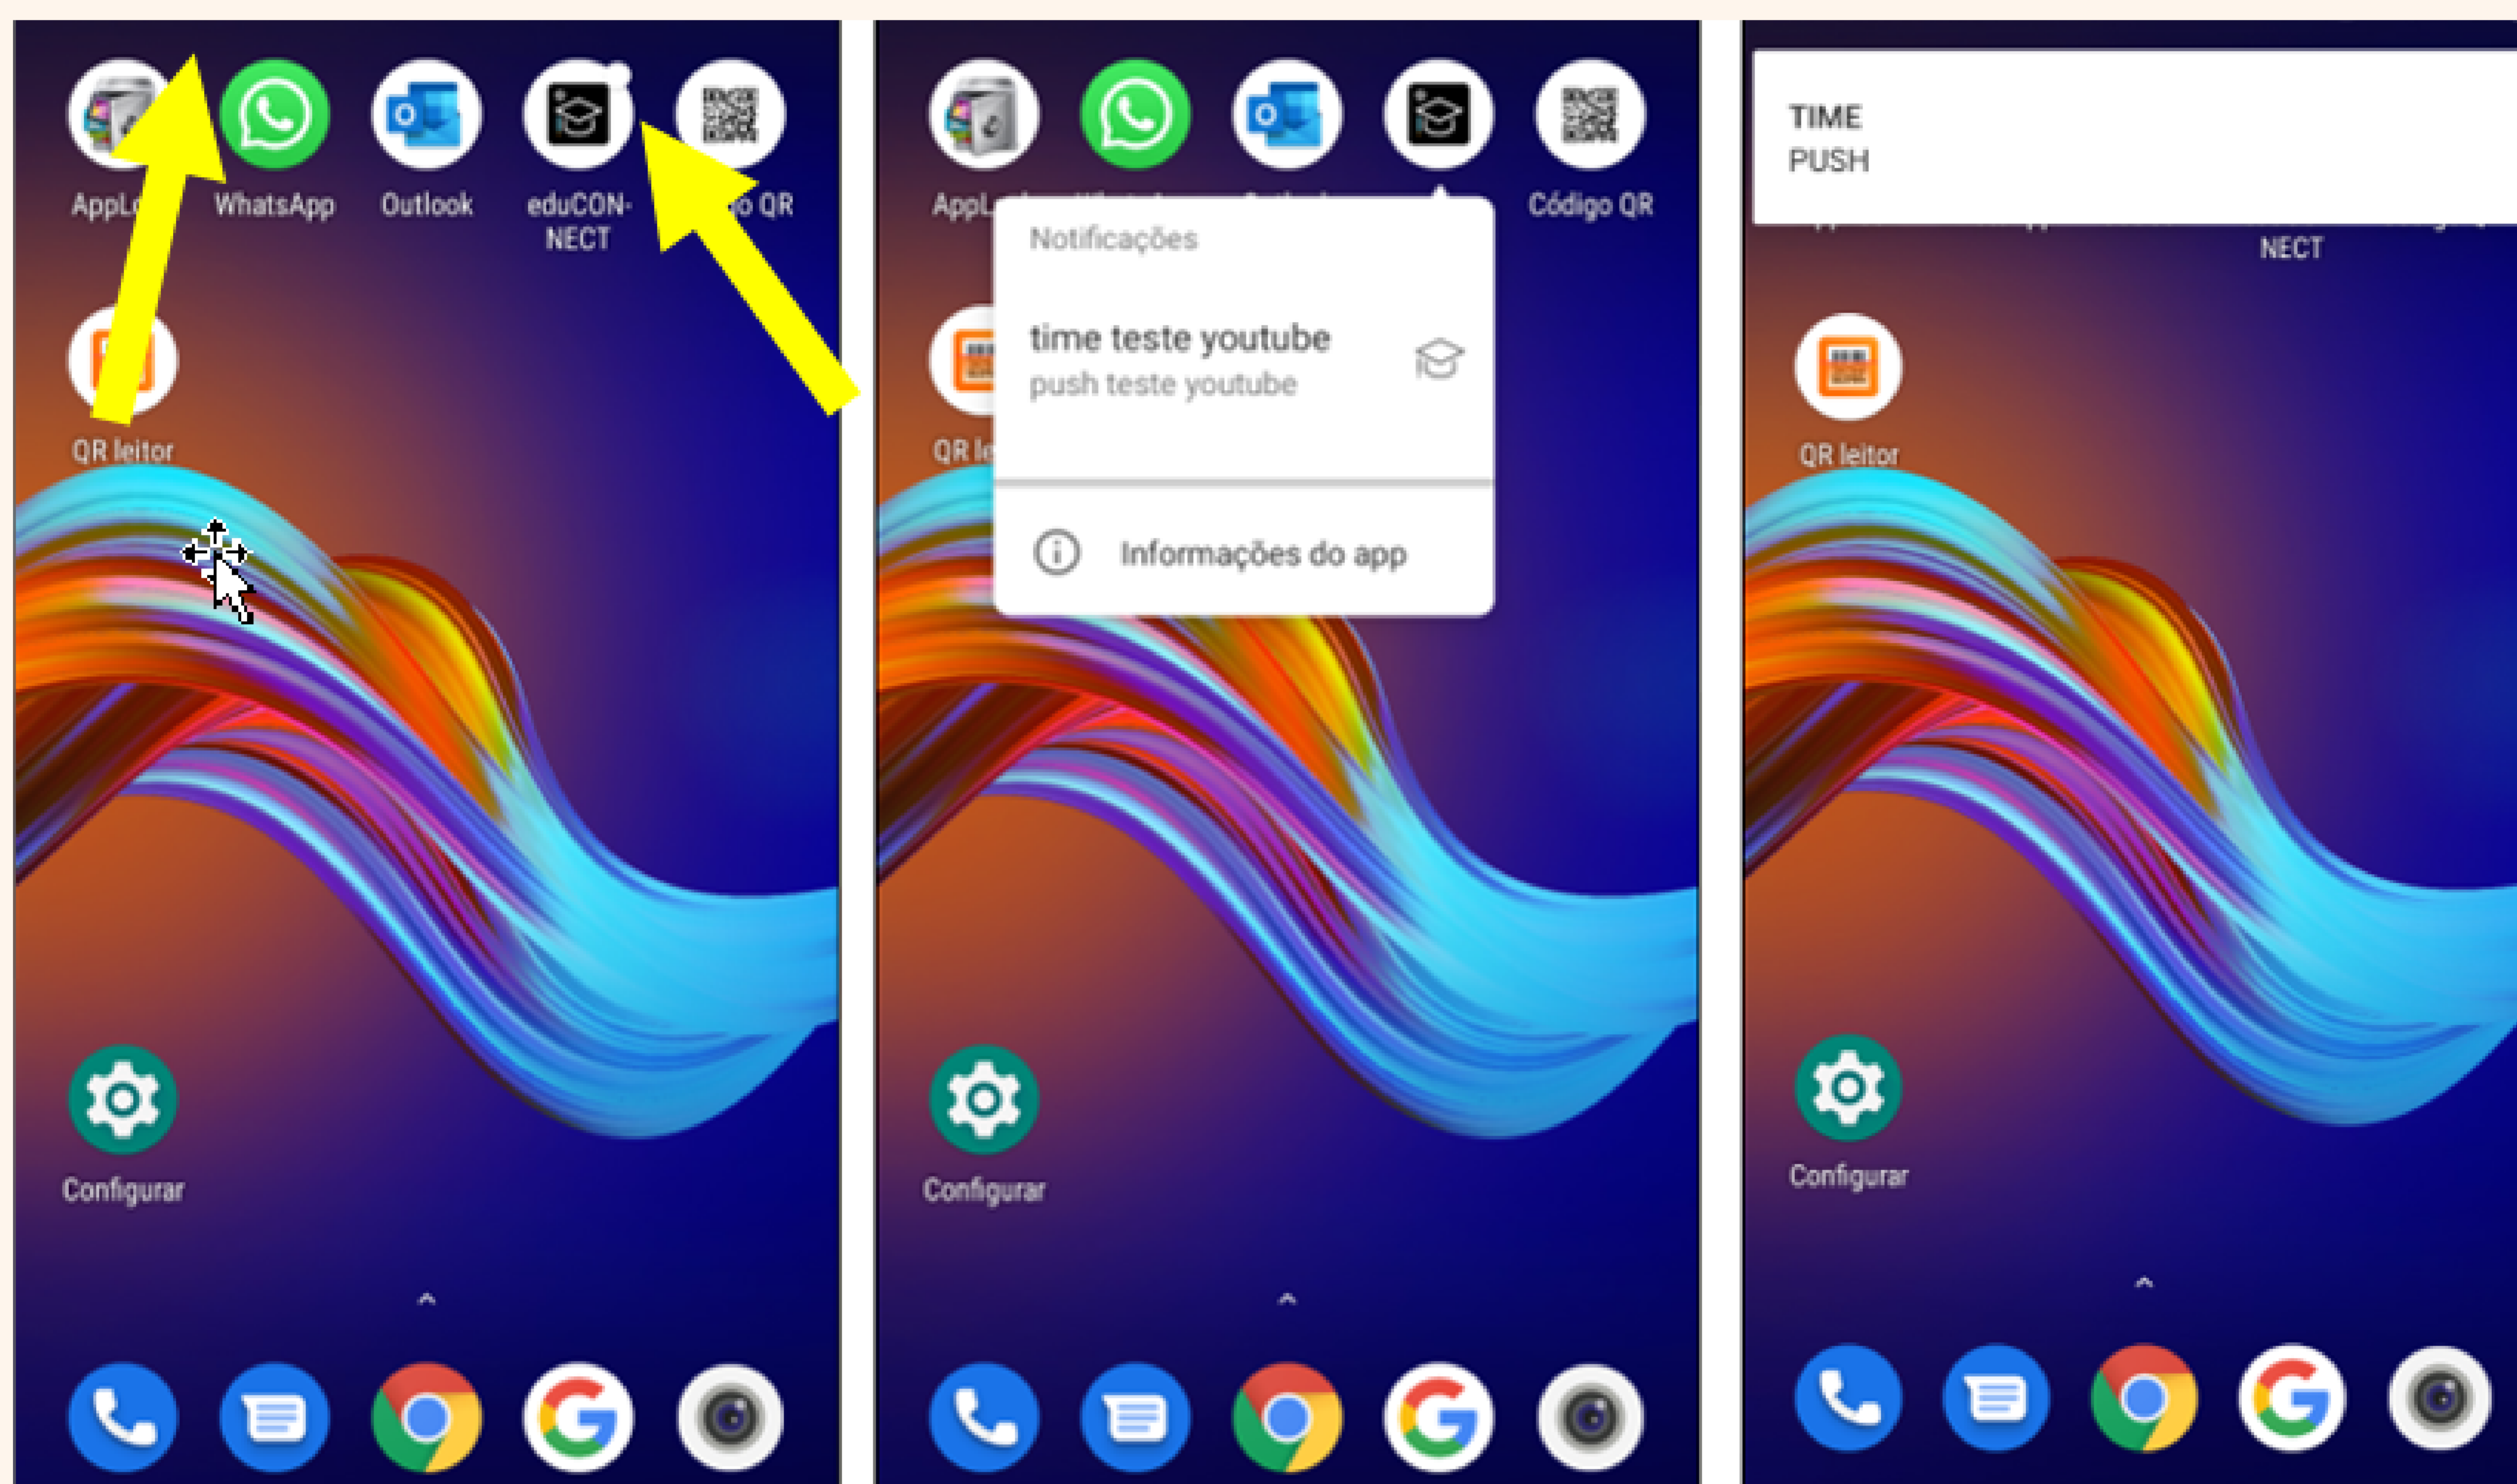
AppL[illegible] WhatsApp Outlook eduCONNECT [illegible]o QR

QR leitor

Configurar

AppL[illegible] Código QR

Notificações

time teste youtube
push teste youtube

Informações do app

QR le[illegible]

Configurar

TIME
PUSH

NECT

QR leitor

Configurar